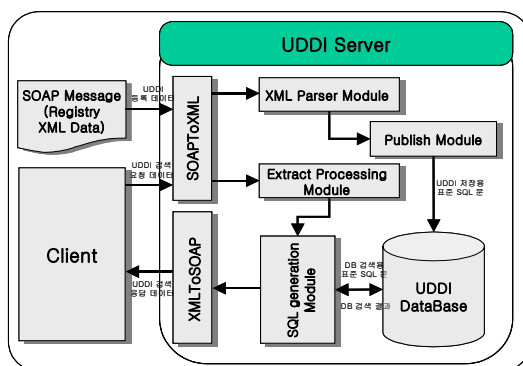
UDDI Server

SOAP Message (Registry XML Data)

UDDI 등록 데이터

SOAPToXML

XML Parser Module

Publish Module

UDDI 검색 요청 데이터

Extract Processing Module

UDDI 저장용 표준 SQL 문

Client

XMLToSOAP

SQL generation Module

DB 검색용 표준 SQL 문

DB 검색 결과

UDDI 검색 응답 데이터

UDDI DataBase